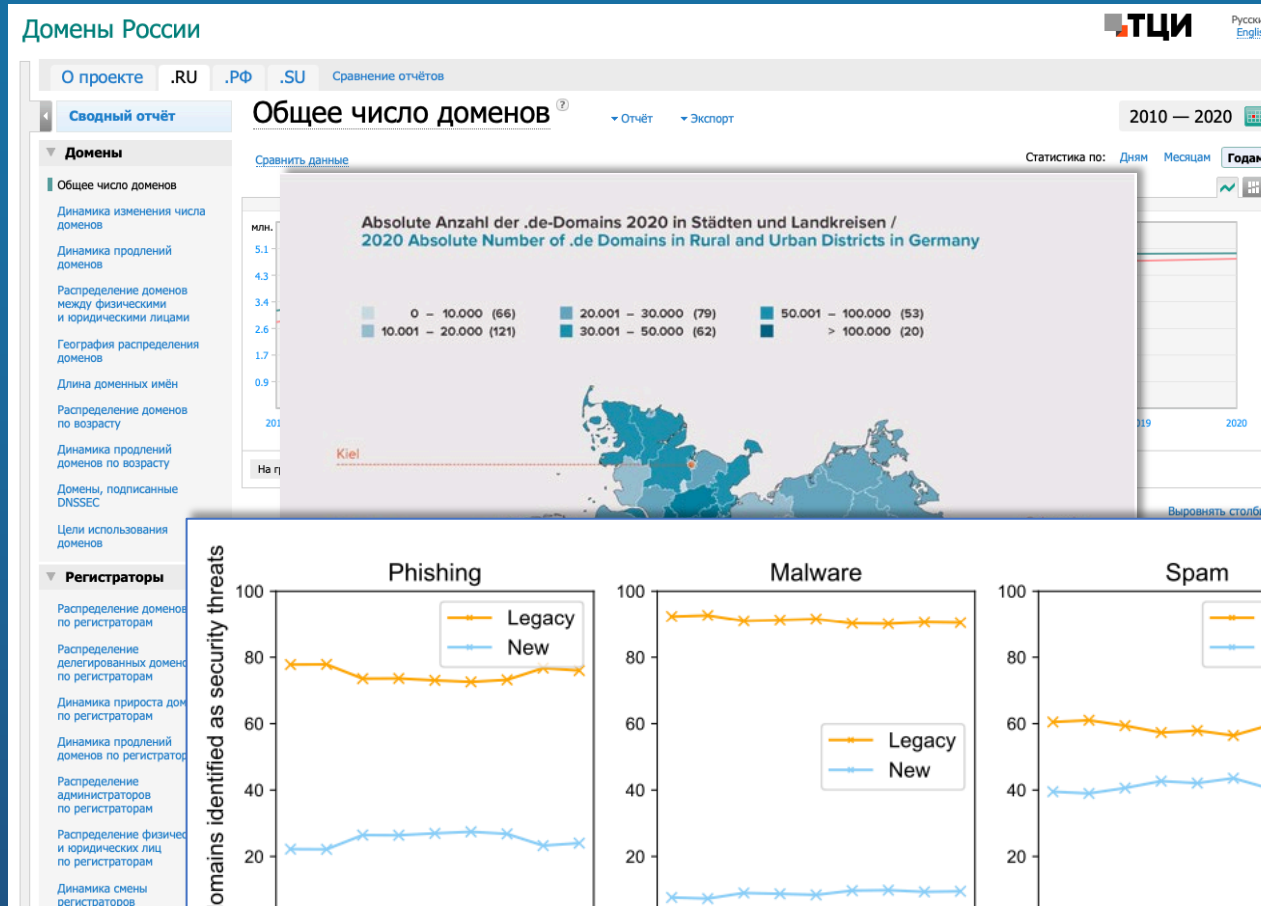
Домены России

ТЦИ

Русский
English

О проекте .RU .РФ .SU Сравнение отчётов

Сводный отчёт

Общее число доменов

Отчёт Экспорт

2010 — 2020

Домены

Общее число доменов
Динамика изменения числа доменов
Динамика продлений доменов
Распределение доменов между физическими и юридическими лицами
География распределения доменов
Длина доменных имён
Распределение доменов по возрасту
Динамика продлений доменов по возрасту
Домены, подписанные DNSSEC
Цели использования доменов

Регистраторы

Распределение доменов по регистраторам
Распределение делегированных доменов по регистраторам
Динамика прироста доменов по регистраторам
Динамика продлений доменов по регистраторам
Распределение администраторов по регистраторам
Распределение физических и юридических лиц по регистраторам
Динамика смены регистраторов

Сравнить данные

Статистика по: Дням Месяцам Годам

млн.
5.1
4.3
3.4
2.6
1.7
0.9

201
2019
2020

На пр

Выровнять столбц

Absolute Anzahl der .de-Domains 2020 in Städten und Landkreisen /
2020 Absolute Number of .de Domains in Rural and Urban Districts in Germany

0 – 10.000 (66)
10.001 – 20.000 (121)
20.001 – 30.000 (79)
30.001 – 50.000 (62)
50.001 – 100.000 (53)
> 100.000 (20)

Kiel

omains identified as security threats

Phishing
100
80
60
40
20
Legacy
New

Malware
100
80
60
40
20
Legacy
New

Spam
100
80
60
40
20